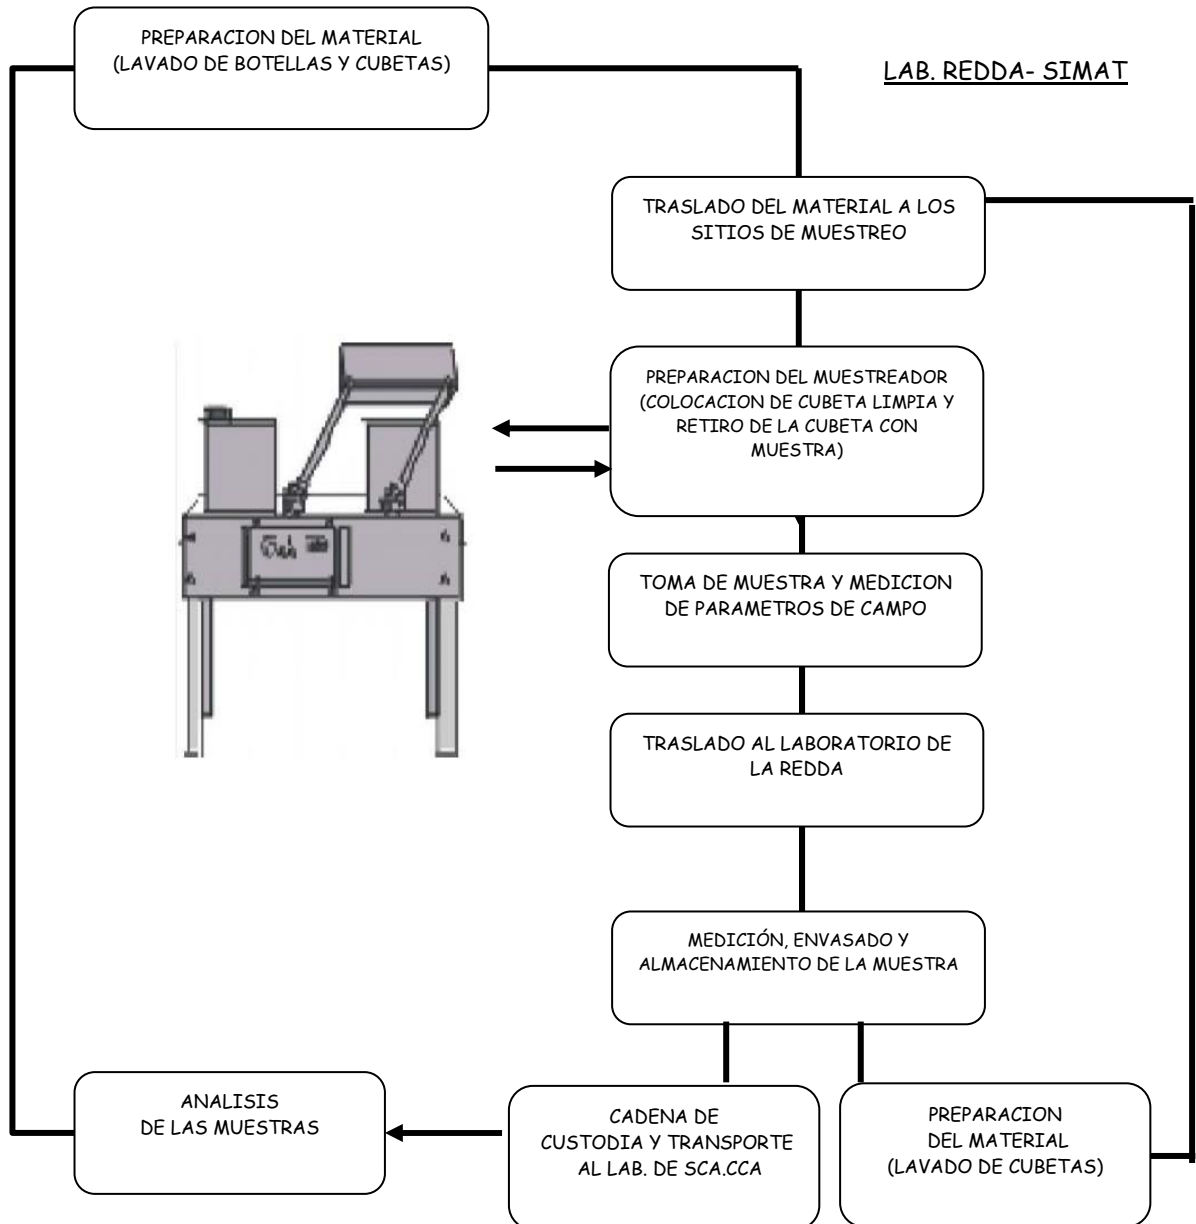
PREPARACION DEL MATERIAL (LAVADO DE BOTELLAS Y CUBETAS)

LAB. REDDA- SIMAT

TRASLADO DEL MATERIAL A LOS SITIOS DE MUESTREO

PREPARACION DEL MUESTREADOR (COLOCACION DE CUBETA LIMPIA Y RETIRO DE LA CUBETA CON MUESTRA)

TOMA DE MUESTRA Y MEDICION DE PARAMETROS DE CAMPO

TRASLADO AL LABORATORIO DE LA REDDA

MEDICIÓN, ENVASADO Y ALMACENAMIENTO DE LA MUESTRA

ANALISIS DE LAS MUESTRAS

CADENA DE CUSTODIA Y TRANSPORTE AL LAB. DE SCA.CCA

PREPARACION DEL MATERIAL (LAVADO DE CUBETAS)